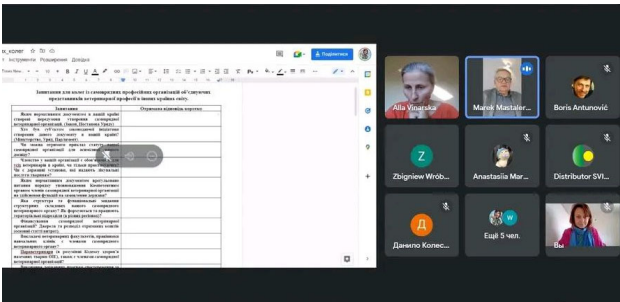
я_колег
Інструменти Розширення Довідка
Поділитися
Запитання для колег із саморегульних професійних організацій об'єднаних представників ветеринарної професії в інших країнах світу.
| Запитання | Отримана відповідь колеги |
|---|---|
| Яким нормативним документом в вашій країні створено/передбачено створення саморегульної ветеринарної організації (Закон, Постанова Уряду) | |
| Хто був суб'єктом законодавчої ініціативи створення даного документу в вашій країні? (Міністерство, Уряд, Парламент) | |
| Чи можна отримати приклад статуту вашої саморегульної організації для ознайомлення? | |
| Членство у вашій організації є обов'язковим для усіх ветеринарів в країні, чи тільки приватних? Чи у державній установі, яка надають послуги? | |
| Яким нормативним документом врегульовано питання порядку уповноваження Компетентного органу членів саморегульної ветеринарної організації для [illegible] функцій на виконання органом? | |
| Яка структура та функціональні завдання структурних складових вашого саморегульного ветеринарного органу? Як формується та працюють структурні підрозділи (в рамках регіонах)? | |
| Фінансування саморегульної ветеринарної організації? Джерела та розміри отримання коштів (основні статті витрат). | |
| Яким чином ветеринарних факультетів, правилами навчальних планів з членами саморегульного ветеринарного органу? | |
| Парламентарний (в розумінні бізнесу) довідник/ вільних членів ОЗП, також з членами саморегульної ветеринарної організації | |
Alla Vinarska
Marek Mastaler...
Boris Antunović
Zbigniew Wrób...
Anastasiia Mar...
Distributor SVI...
Данило Колес...
Ще 5 чел.
Вы